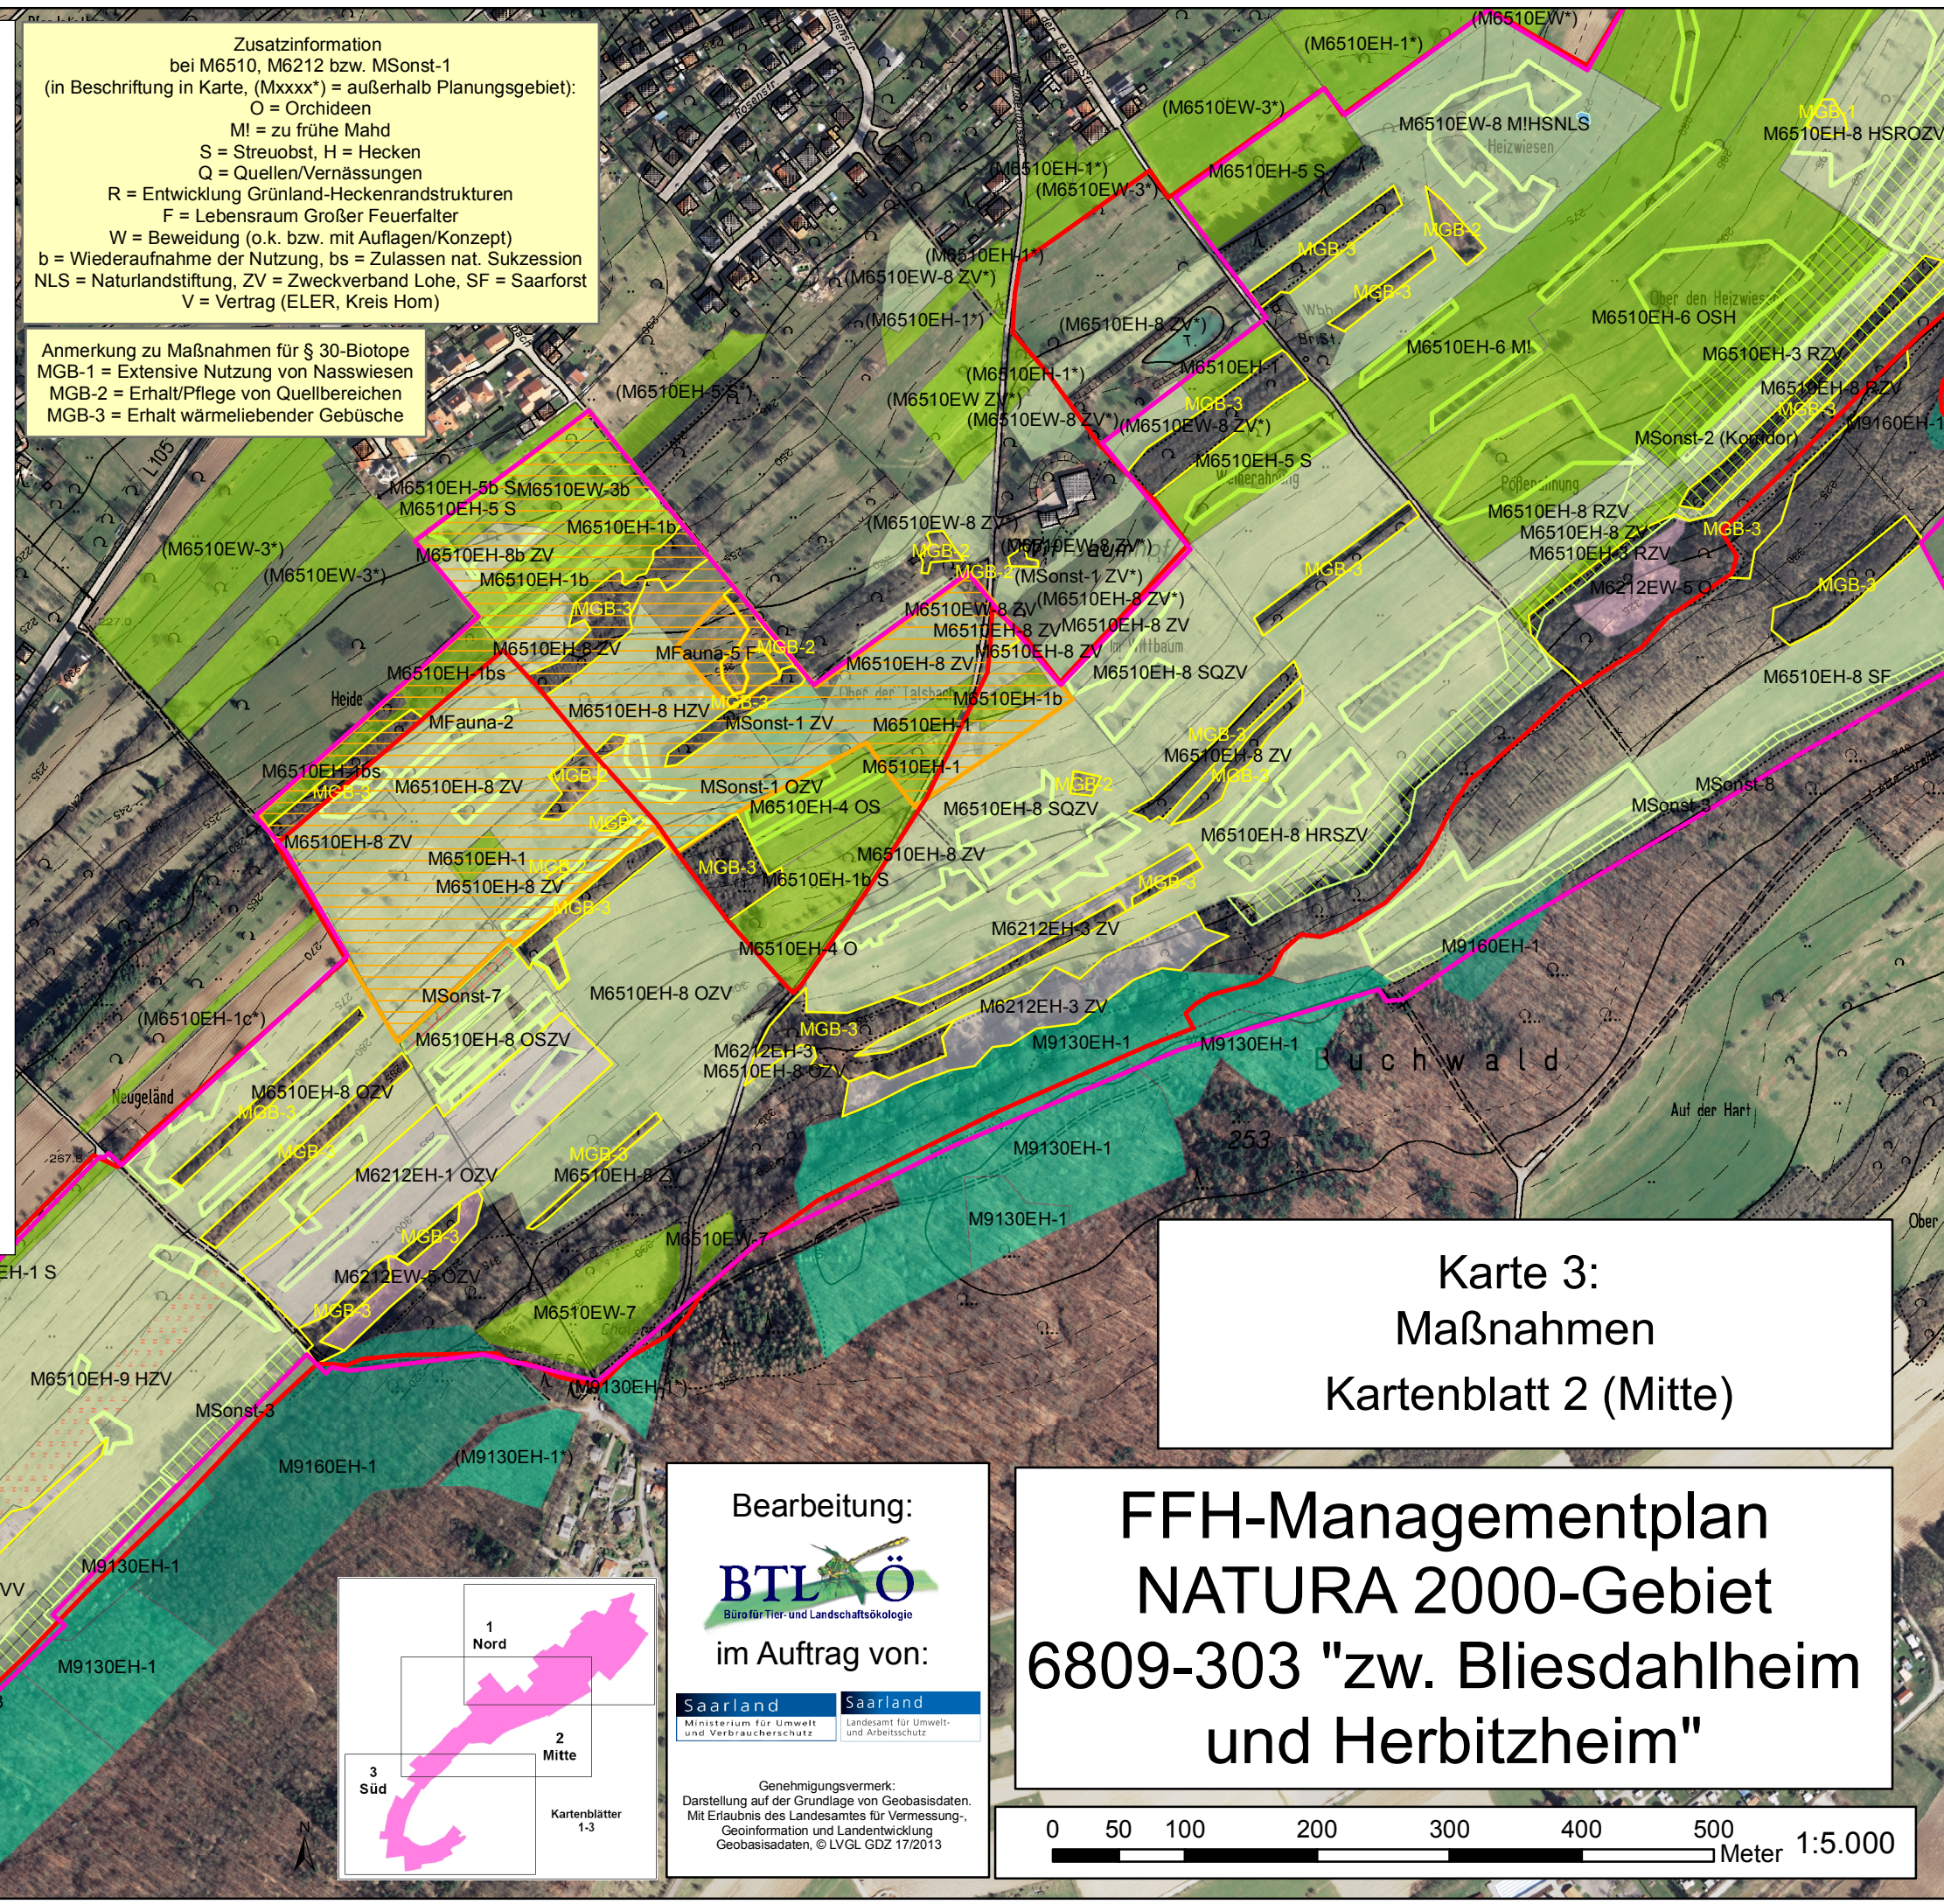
Zusatzinformation
bei M6510, M6212 bzw. MSonst-1
(in Beschriftung in Karte, (Mxxxx*) = außerhalb Planungsgebiet):
O = Orchideen
M! = zu frühe Mahd
S = Streuobst, H = Hecken
Q = Quellen/Vernässungen
R = Entwicklung Grünland-Heckenrandstrukturen
F = Lebensraum Großer Feuerfalter
W = Beweidung (o.k. bzw. mit Auflagen/Konzept)
b = Wiederaufnahme der Nutzung, bs = Zulassen nat. Sukzession
NLS = Naturlandstiftung, ZV = Zweckverband Lohe, SF = Saarforst
V = Vertrag (ELER, Kreis Hom)

Anmerkung zu Maßnahmen für § 30-Biotope
MGB-1 = Extensive Nutzung von Nasswiesen
MGB-2 = Erhalt/Pflege von Quellbereichen
MGB-3 = Erhalt wärmeliebender Gebüsche

(M6510EW*)
(M6510EH-1*)
(M6510EW-3*)
M6510EW-8 M!HSNLS
Heizwiesen
MGB-1
M6510EH-8 HSROZV
(M6510EH-1*)
(M6510EW-3*)
M6510EH-5 S
MGB-2
MGB-3
MGB-3
(M6510EH-1*)
(M6510EW-8 ZV*)
(M6510EH-1*)
(M6510EH-8 ZV*)
M6510EH-1
M6510EH-6 M!
M6510EH-6 OSH
Ober den Heizwiesen
M6510EH-3 RZV
(M6510EH-1*)
(M6510EW ZV*)
(M6510EW-8 ZV*)
MGB-3
(M6510EW-8 ZV*)
M6510EH-8 RZV
MGB-3
M6510EH-5 S*
M9160EH-1
MSonst-2 (Korridor)
M6510EH-5 S
(M6510EH-5 S*)
L105
M6510EH-5b S
M6510EW-3b
M6510EH-5 S
M6510EH-1b
(M6510EW-8 ZV*)
(M6510EW-8 ZV*)
M6510EH-8 RZV
M6510EH-8 ZV
M6510EH-3 RZV
MGB-3
(M6510EW-3*)
(M6510EW-3*)
M6510EH-8b ZV
M6510EH-1b
MGB-2
MGB-2
(MSonst-1 ZV*)
(M6510EH-8 ZV*)
M6212EW-5 O
MGB-3
MGB-3
M6510EW-8 ZV
M6510EH-8 ZV
M6510EH-8 ZV
MGB-3
MFauna-5 F
MGB-2
M6510EH-8 ZV
M6510EH-8 ZV
M6510EH-8 SQZV
M6510EH-8 SF
M6510EH-1bs
M6510EH-8 ZV
MGB-3
Heide
MFauna-2
M6510EH-8 HZV
MSonst-1 ZV
M6510EH-1
M6510EH-1b
MGB-3
M6510EH-8 ZV
MGB-3
M6510EH-1bs
MGB-3
M6510EH-8 ZV
MGB-3
MSonst-1 OZV
M6510EH-1
M6510EH-4 OS
MGB-2
M6510EH-8 SQZV
MSonst-8
MSonst-3
MGB-3
M6510EH-8 ZV
M6510EH-8 HRSZV
M6510EH-1
M6510EH-8 ZV
MGB-3
MGB-3
M6510EH-8 ZV
M6510EH-1b S
MGB-3
M6212EH-3 ZV
M9160EH-1
M6510EH-4 O
MSonst-7
M6510EH-8 OZV
MGB-3
M6212EH-3 ZV
(M6510EH-1c*)
M6510EH-8 OSZV
M6212EH-3
M6510EH-8 OZV
M9130EH-1
M9130EH-1
Buchwald
Neugeland
M6510EH-8 OZV
MGB-3
MGB-3
MGB-3
M6510EH-8 ZV
M9130EH-1
253
Auf der Hart
M6212EH-1 OZV
M9130EH-1
Ober
MGB-3
M6510EW-7
EH-1 S
M6212EW-5 OZV
MGB-3
M6510EW-7
M9130EH-1
M6510EH-9 HZV
MSonst-3
(M9130EH-1*)
M9160EH-1
M9130EH-1
M9130EH-1
VV

Karte 3:
Maßnahmen
Kartenblatt 2 (Mitte)

Bearbeitung:
BTLÖ
Büro für Tier- und Landschaftsökologie
im Auftrag von:
Saarland
Ministerium für Umwelt und Verbraucherschutz
Saarland
Landesamt für Umwelt- und Arbeitsschutz

Genehmigungsvermerk:
Darstellung auf der Grundlage von Geobasisdaten.
Mit Erlaubnis des Landesamtes für Vermessung-, Geoinformation und Landentwicklung
Geobasisadaten, © LVGL GDZ 17/2013

1 Nord
2 Mitte
3 Süd
Kartenblätter 1-3

FFH-Managementplan
NATURA 2000-Gebiet
6809-303 "zw. Bliesdahlheim und Herbitzheim"

0 50 100 200 300 400 500 Meter 1:5.000